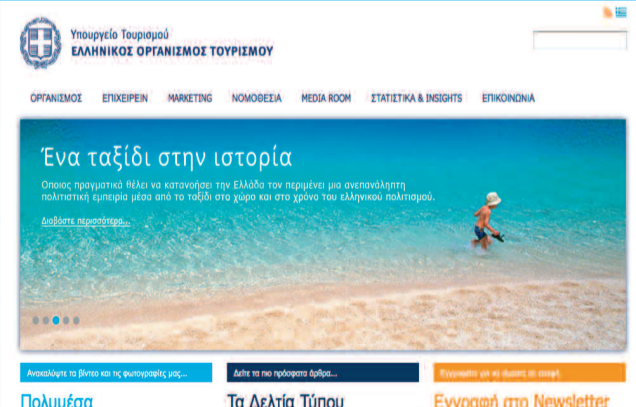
Υπουργείο Τουρισμού
ΕΛΛΗΝΙΚΟΣ ΟΡΓΑΝΙΣΜΟΣ ΤΟΥΡΙΣΜΟΥ

ΟΡΓΑΝΙΣΜΟΣ ΕΠΙΧΕΙΡΕΙΝ MARKETING ΝΟΜΟΘΕΣΙΑ MEDIA ROOM ΣΤΑΤΙΣΤΙΚΑ & INSIGHTS ΕΠΙΚΟΙΝΩΝΙΑ

Ένα ταξίδι στην ιστορία

Οποιος πραγματικά θέλει να κατανοήσει την Ελλάδα τον περιμένει μια ανεπανάληπτη πολιτιστική εμπειρία μέσα από το ταξίδι στο χώρο και στο χρόνο του ελληνικού πολιτισμού.

Διαβάστε περισσότερα...

Ανακαλύψτε τα βίντεο και τις φωτογραφίες μας...

Δείτε τα πιο πρόσφατα άρθρα...

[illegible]

Πολυμέσα

Τα Δελτία Τύπου

Εγγραφή στο Newsletter